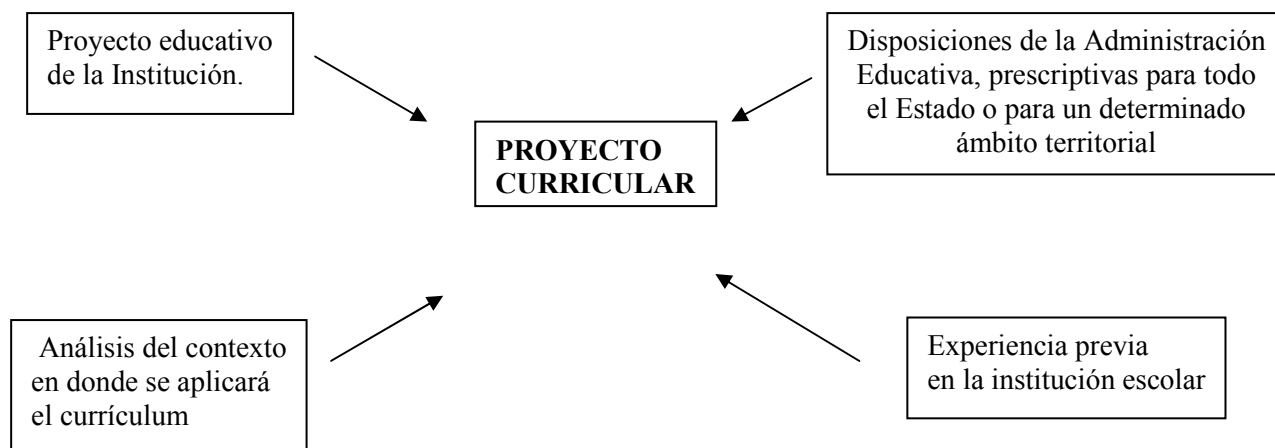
Proyecto educativo de la Institución.

Disposiciones de la Administración Educativa, prescriptivas para todo el Estado o para un determinado ámbito territorial

PROYECTO CURRICULAR

Análisis del contexto en donde se aplicará el currículum

Experiencia previa en la institución escolar